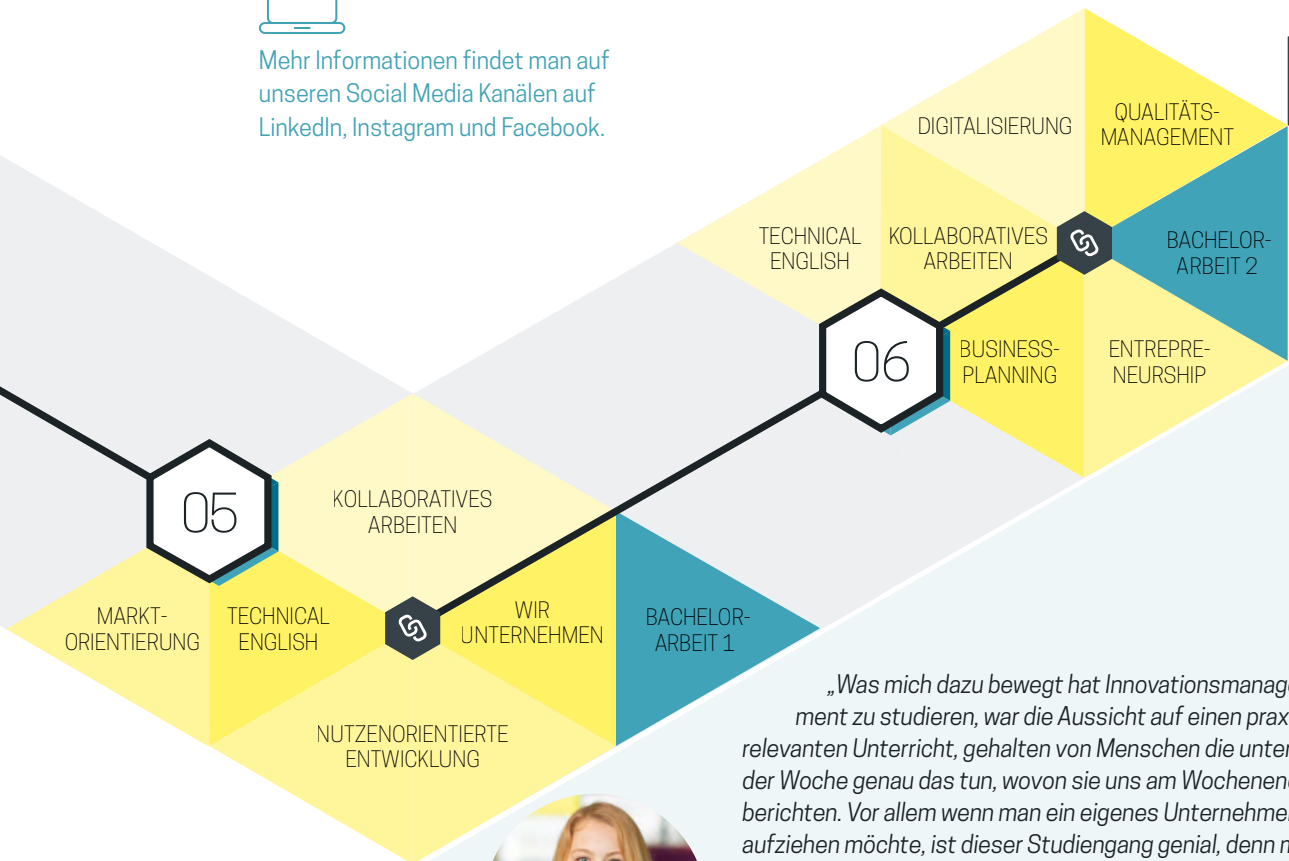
Mehr Informationen findet man auf unseren Social Media Kanälen auf LinkedIn, Instagram und Facebook.

DIGITALISIERUNG

QUALITÄTS-MANAGEMENT

TECHNICAL ENGLISH

KOLLABORATIVES ARBEITEN

BACHELOR-ARBEIT 2

06

BUSINESS-PLANNING

ENTREPRE-NEURSHIP

05

KOLLABORATIVES ARBEITEN

MARKT-ORIENTIERUNG

TECHNICAL ENGLISH

WIR UNTERNEHMEN

BACHELOR-ARBEIT 1

NUTZENORIENTIERTE ENTWICKLUNG

„Was mich dazu bewegt hat Innovationsmanage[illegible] ment zu studieren, war die Aussicht auf einen prax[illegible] relevanten Unterricht, gehalten von Menschen die unter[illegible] der Woche genau das tun, wovon sie uns am Wochenen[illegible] berichten. Vor allem wenn man ein eigenes Unternehme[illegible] aufziehen möchte, ist dieser Studiengang genial, denn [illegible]